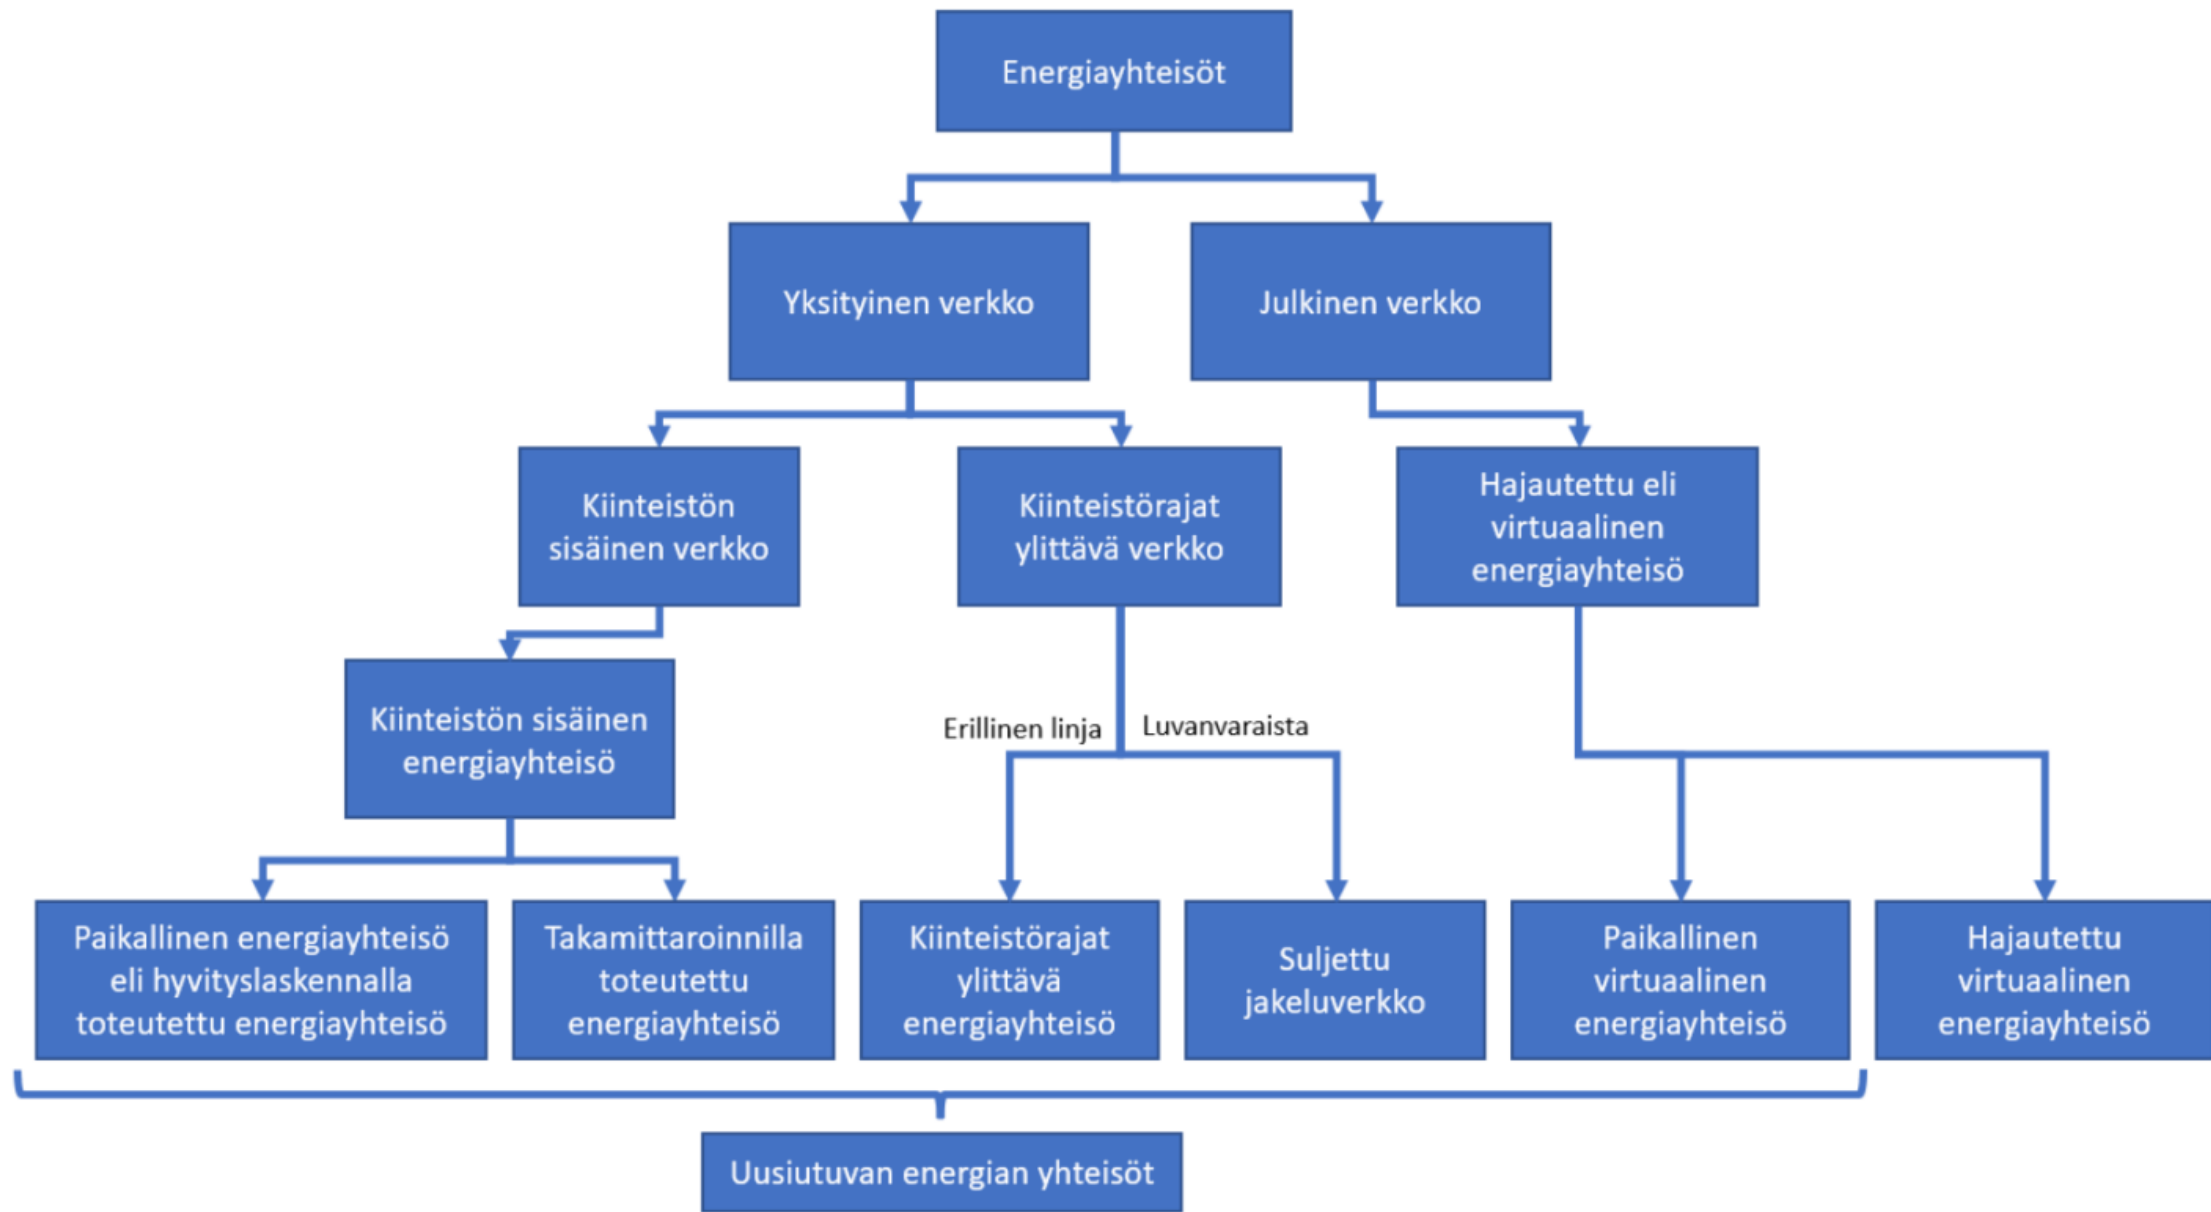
Energiayhteisöt

Yksityinen verkko

Julkinen verkko

Kiinteistön sisäinen verkko

Kiinteistörajat ylittävä verkko

Hajautettu eli virtuaalinen energiayhteisö

Kiinteistön sisäinen energiayhteisö

Erillinen linja

Luvanvaraista

Paikallinen energiayhteisö eli hyvityslaskennalla toteutettu energiayhteisö

Takamittaroinnilla toteutettu energiayhteisö

Kiinteistörajat ylittävä energiayhteisö

Suljettu jakeluverkko

Paikallinen virtuaalinen energiayhteisö

Hajautettu virtuaalinen energiayhteisö

Uusiutuvan energian yhteisöt